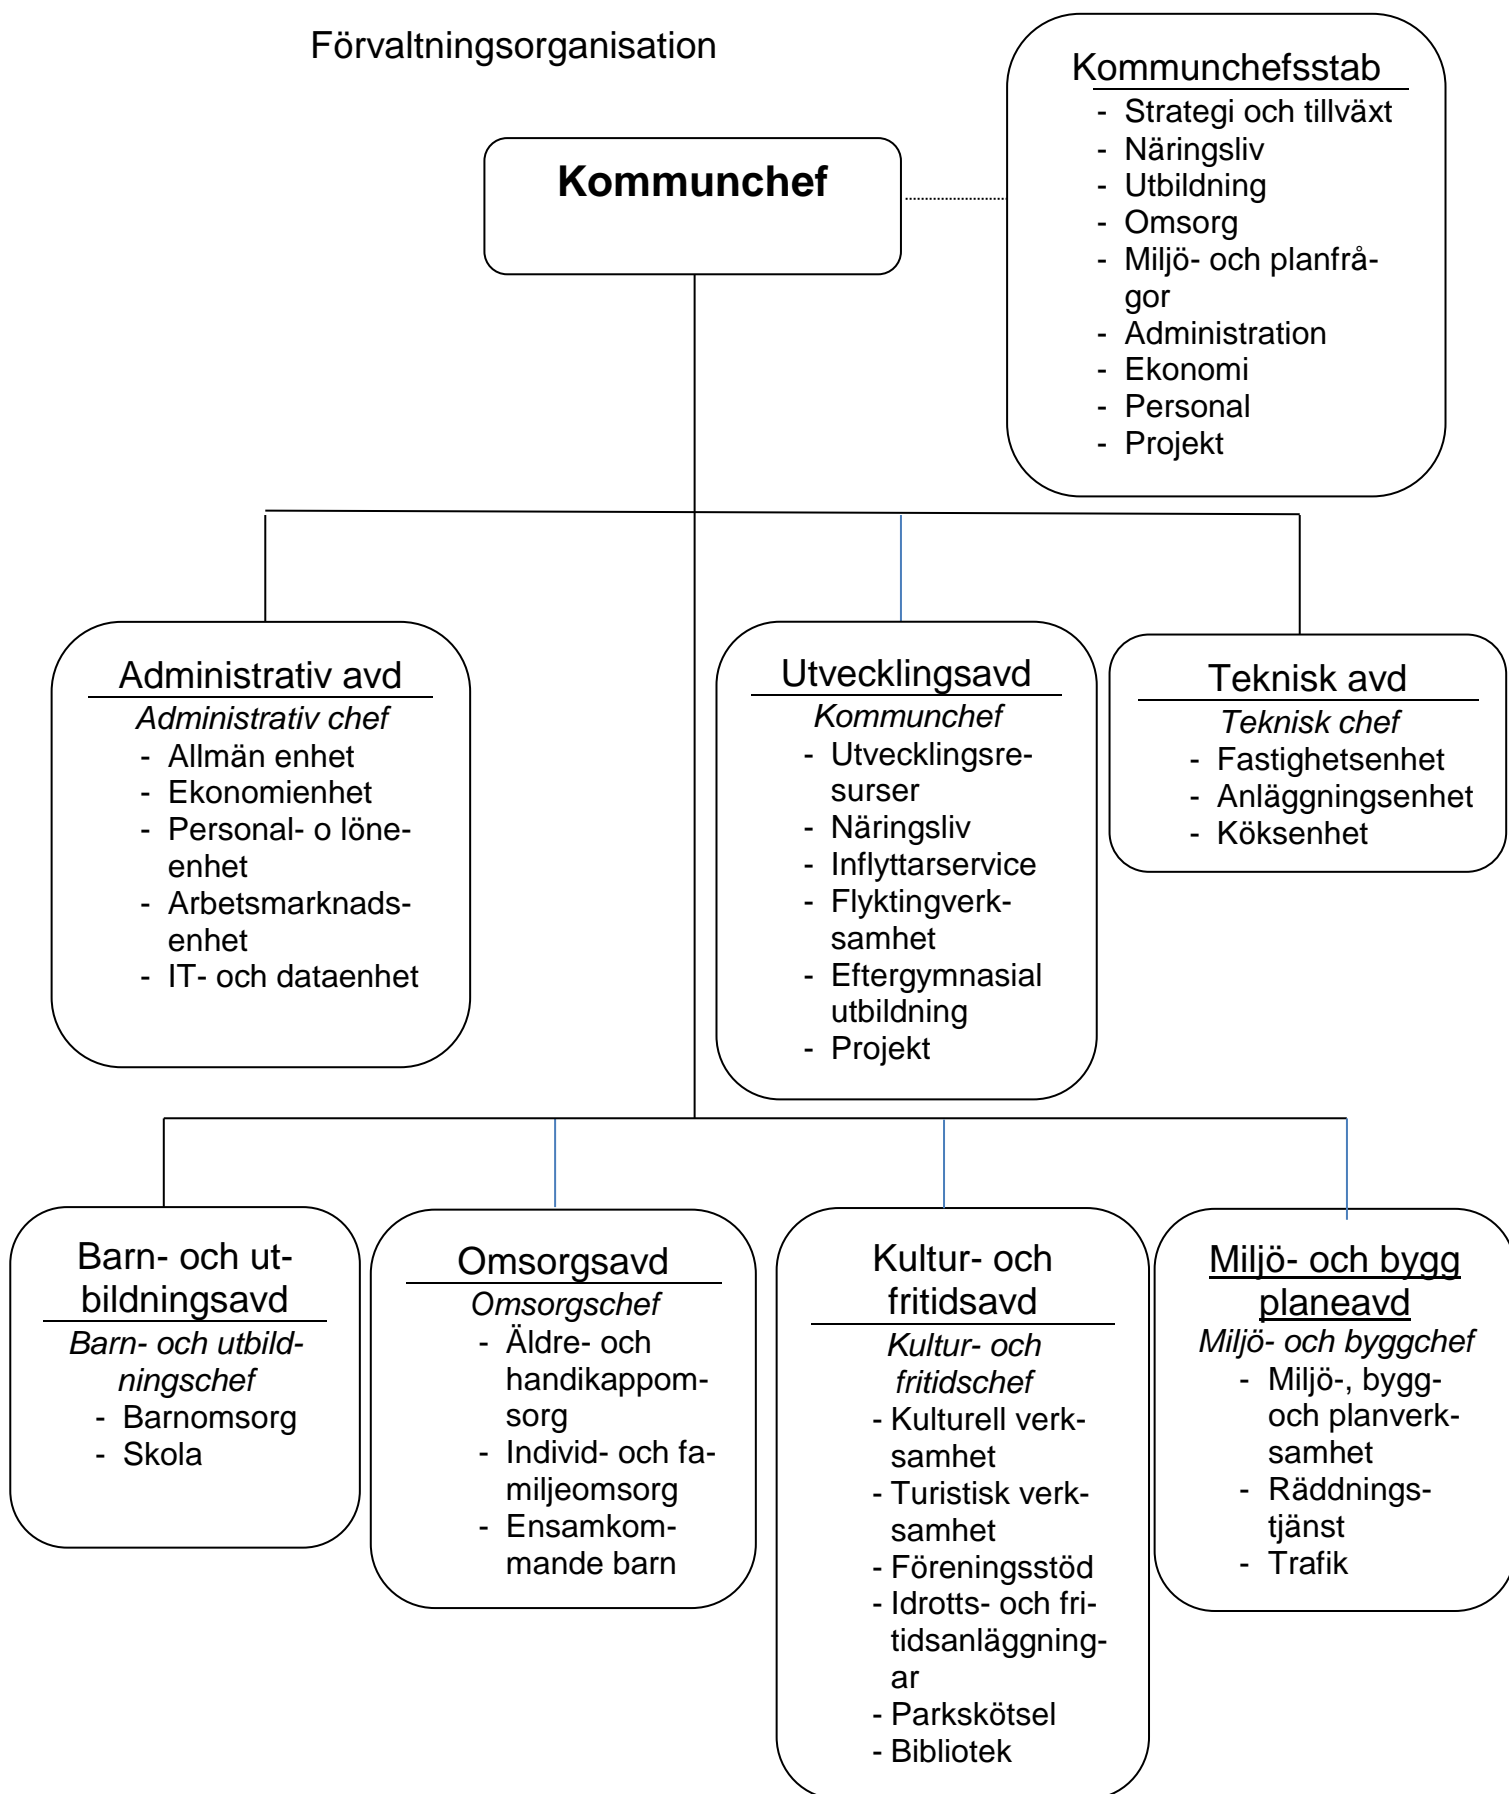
Förvaltningsorganisation

Kommunchef

Kommunchefsstab
- Strategi och tillväxt
- Näringsliv
- Utbildning
- Omsorg
- Miljö- och planfrågor
- Administration
- Ekonomi
- Personal
- Projekt

Administrativ avd
*Administrativ chef*
- Allmän enhet
- Ekonomienhet
- Personal- o löneenhet
- Arbetsmarknadsenhet
- IT- och dataenhet

Utvecklingsavd
*Kommunchef*
- Utvecklingsresurser
- Näringsliv
- Inflyttarservice
- Flyktingverksamhet
- Eftergymnasial utbildning
- Projekt

Teknisk avd
*Teknisk chef*
- Fastighetsenhet
- Anläggningsenhet
- Köksenhet

Barn- och utbildningsavd
*Barn- och utbildningschef*
- Barnomsorg
- Skola

Omsorgsavd
*Omsorgschef*
- Äldre- och handikappomsorg
- Individ- och familjeomsorg
- Ensamkommande barn

Kultur- och fritidsavd
*Kultur- och fritidschef*
- Kulturell verksamhet
- Turistisk verksamhet
- Föreningsstöd
- Idrotts- och fritidsanläggningar
- Parkskötsel
- Bibliotek

Miljö- och bygg planeavd
*Miljö- och byggchef*
- Miljö-, bygg- och planverksamhet
- Räddningstjänst
- Trafik